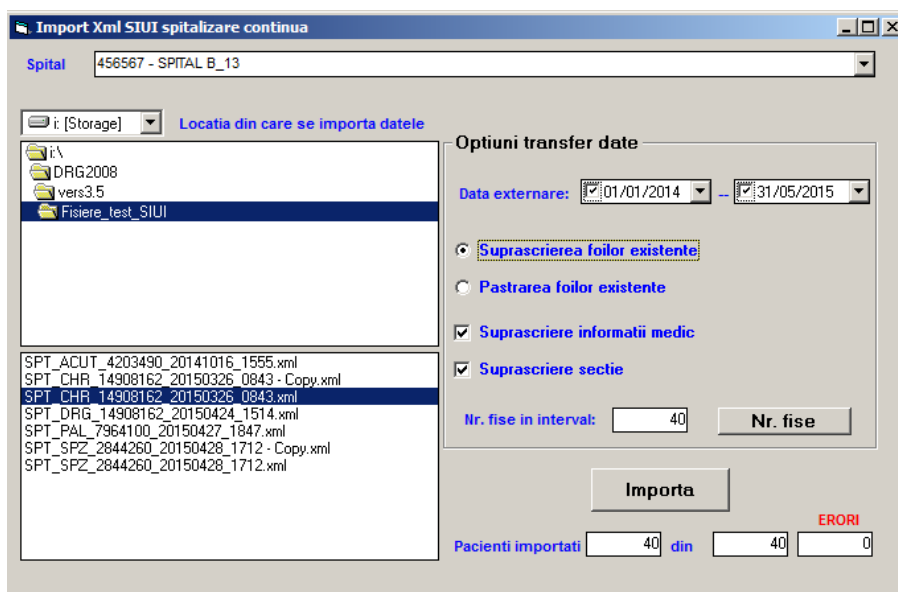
Import Xml SIUI spitalizare continua

Spital 456567 - SPITAL B_13

i: [Storage] Locatia din care se importa datele

i:\
DRG2008
vers3.5
Fisiere_test_SIUI

SPT_ACUT_4203490_20141016_1555.xml
SPT_CHR_14908162_20150326_0843 - Copy.xml
SPT_CHR_14908162_20150326_0843.xml
SPT_DRG_14908162_20150424_1514.xml
SPT_PAL_7964100_20150427_1847.xml
SPT_SPZ_2844260_20150428_1712 - Copy.xml
SPT_SPZ_2844260_20150428_1712.xml

Optiuni transfer date

Data externare: 01/01/2014 -- 31/05/2015

Suprascrierea foilor existente

Pastrarea foilor existente

Suprascriere informatii medic

Suprascriere sectie

Nr. fise in interval: 40 Nr. fise

Importa

ERORI

Pacienti importati 40 din 40 0